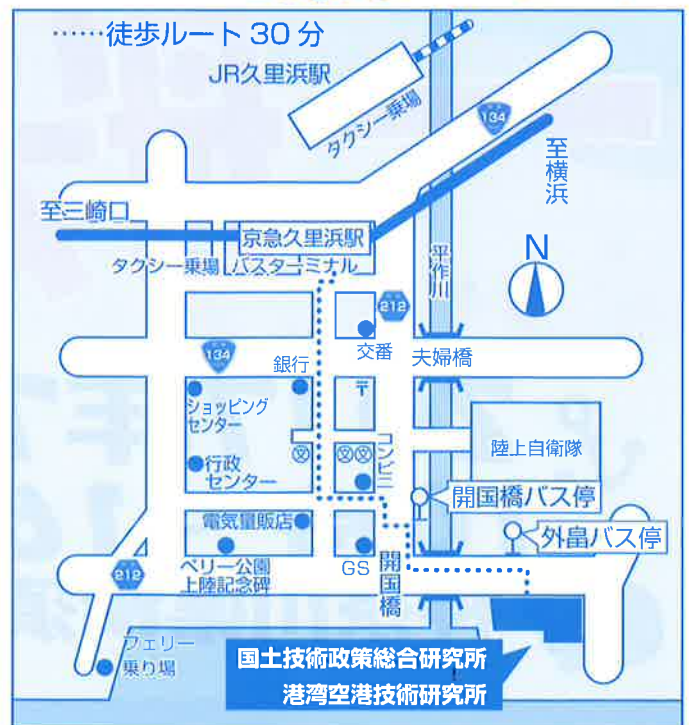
……徒歩ルート 30 分

JR久里浜駅

タクシー乗場

134

至横浜

至三崎口

京急久里浜駅

タクシー乗場

バスターミナル

平作川

N

212

交番

134

銀行

夫婦橋

〒

ショッピングセンター

行政センター

コンビニ

陸上自衛隊

開国橋バス停

電気量販店

外畠バス停

212

ペリー公園上陸記念碑

GS

開国橋

フェリー乗り場

国土技術政策総合研究所

港湾空港技術研究所